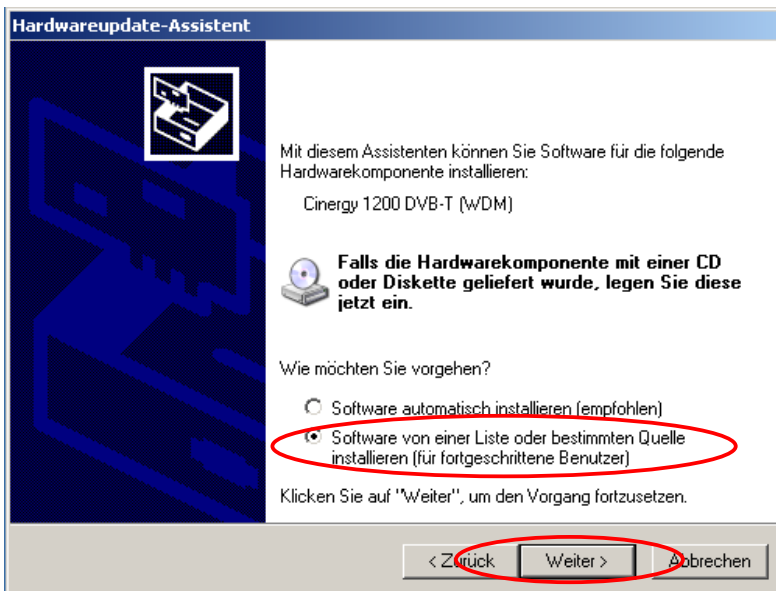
Hardwareupdate-Assistent

Mit diesem Assistenten können Sie Software für die folgende Hardwarekomponente installieren:

Cinergy 1200 DVB-T (WDM)

Falls die Hardwarekomponente mit einer CD oder Diskette geliefert wurde, legen Sie diese jetzt ein.

Wie möchten Sie vorgehen?

Software automatisch installieren (empfohlen)

Software von einer Liste oder bestimmten Quelle installieren (für fortgeschrittene Benutzer)

Klicken Sie auf "Weiter", um den Vorgang fortzusetzen.

< Zurück | Weiter > | Abbrechen